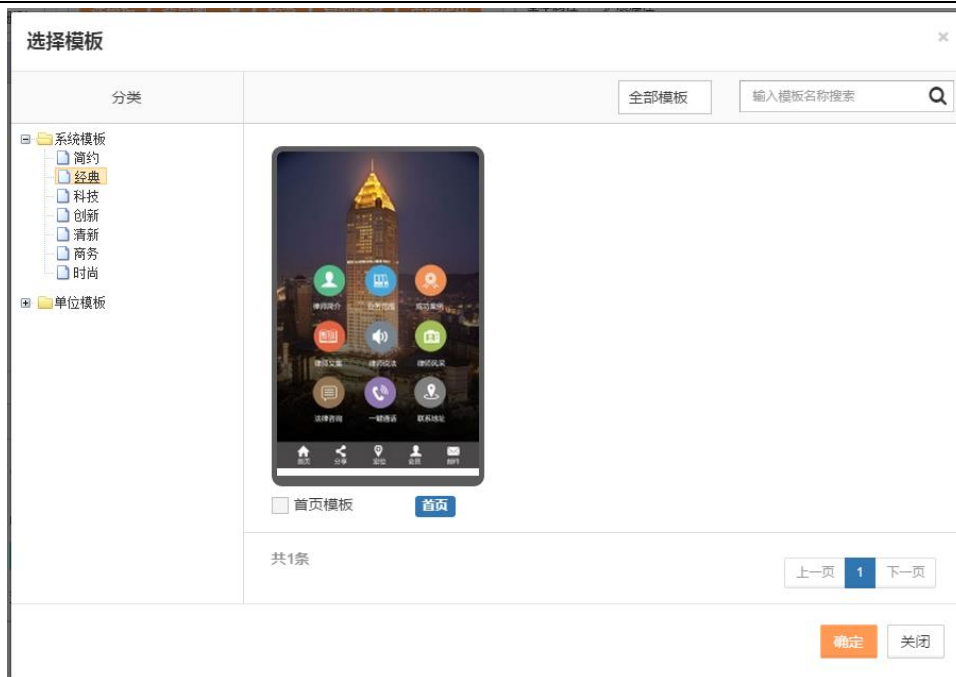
选择模板

×

分类

全部模板

输入模板名称搜索

系统模板
简约
经典
科技
创新
清新
商务
时尚
单位模板

律师简介 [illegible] 成功案例
律师文集 律师说法 律所风采
法律咨询 一键通话 联系地址

首页 分享 定位 会员 留言

首页模板

首页

共1条

上一页 1 下一页

确定 关闭